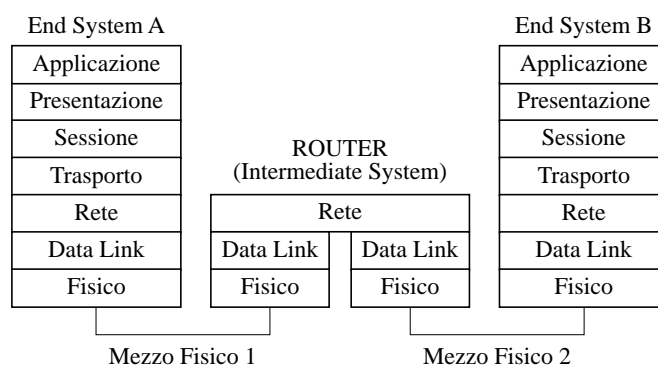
End System A

Applicazione
Presentazione
Sessione
Trasporto
Rete
Data Link
Fisico

ROUTER
(Intermediate System)

Rete
Data Link
Fisico
Data Link
Fisico

End System B

Applicazione
Presentazione
Sessione
Trasporto
Rete
Data Link
Fisico

Mezzo Fisico 1

Mezzo Fisico 2